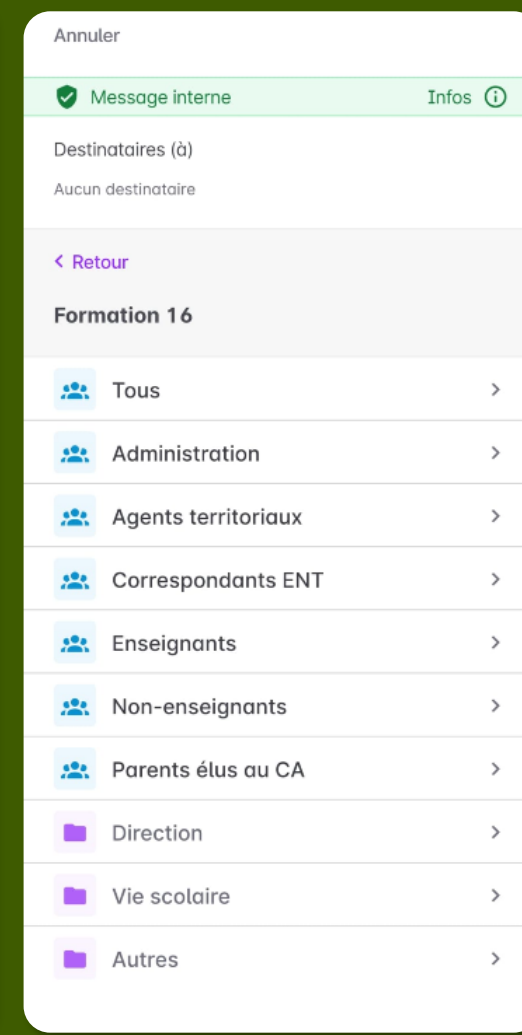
Annuler

Message interne

Infos

Destinataires (à)

Aucun destinataire

< Retour

Formation 16

Tous

Administration

Agents territoriaux

Correspondants ENT

Enseignants

Non-enseignants

Parents élus au CA

Direction

Vie scolaire

Autres